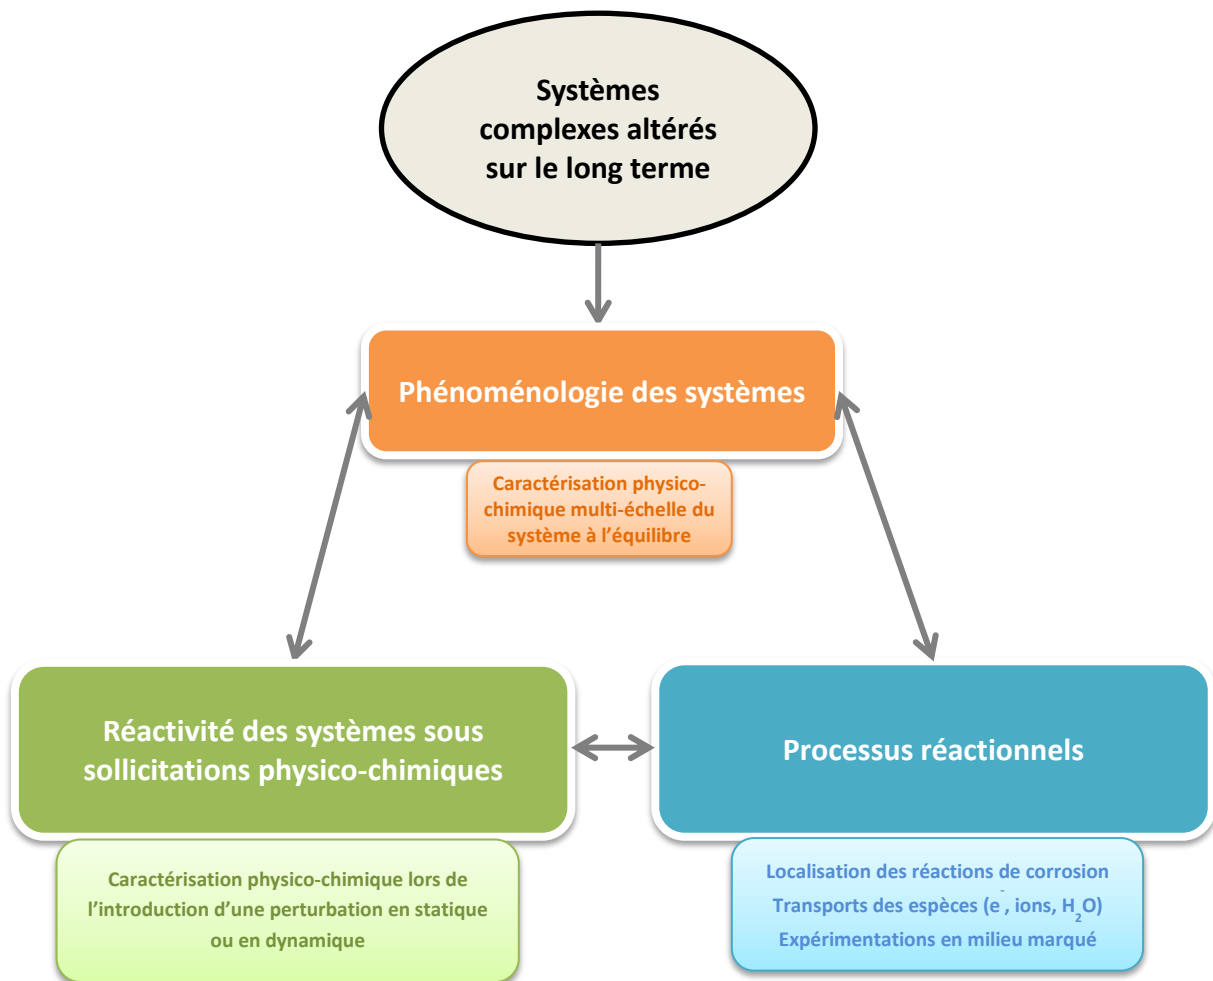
Systèmes complexes altérés sur le long terme

Phénoménologie des systèmes

Caractérisation physico-chimique multi-échelle du système à l'équilibre

Réactivité des systèmes sous sollicitations physico-chimiques

Caractérisation physico-chimique lors de l'introduction d'une perturbation en statique ou en dynamique

Processus réactionnels

Localisation des réactions de corrosion
Transports des espèces ($e^-$, ions, $H_2O$)
Expérimentations en milieu marqué